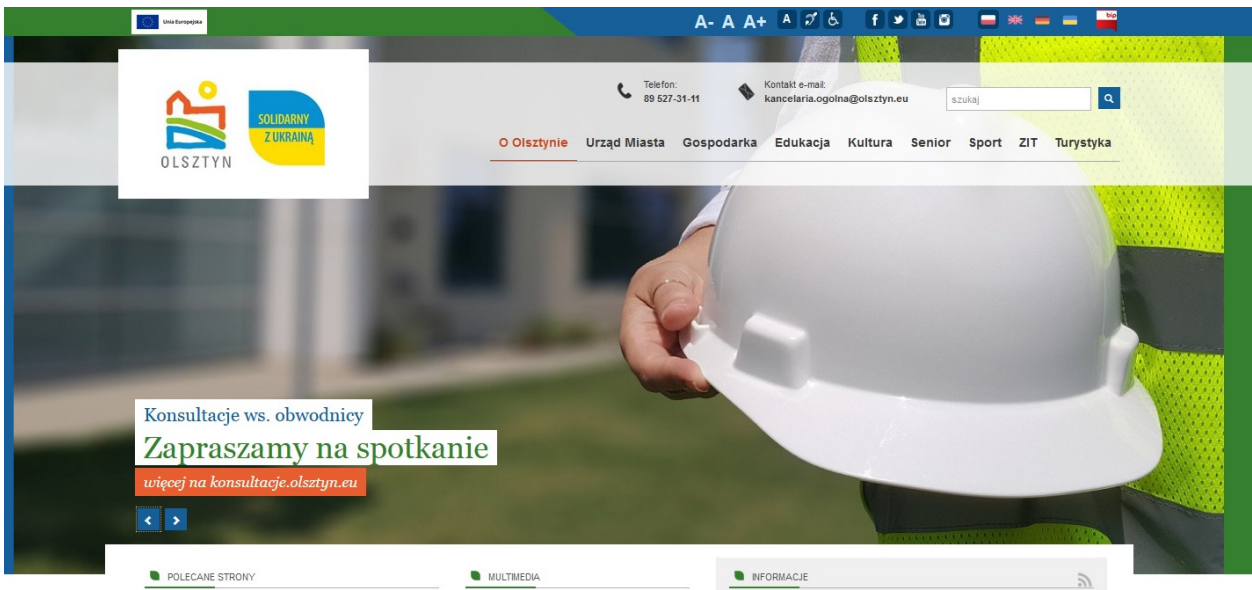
Unia Europejska

A- A A+ A

bip

OLSZTYN

SOLIDARNY Z UKRAINĄ

Telefon: 89 527-31-11

Kontakt e-mail: kancelaria.ogolna@olsztyn.eu

szukaj

O Olsztynie Urząd Miasta Gospodarka Edukacja Kultura Senior Sport ZIT Turystyka

Konsultacje ws. obwodnicy

Zapraszamy na spotkanie

więcej na konsultacje.olsztyn.eu

POLECANE STRONY

MULTIMEDIA

INFORMACJE